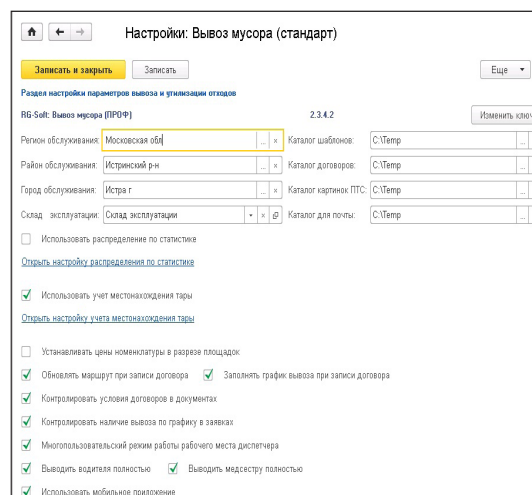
Настройки: Вывоз мусора (стандарт)

Записать и закрыть
Записать
Еще ▾

Раздел настройки параметров вывоза и утилизации отходов

RG-Soft: Вывоз мусора (ПРОФ)
2.3.4.2
Изменить ключ

Регион обслуживания: Московская обл
Каталог шаблонов: C:\Temp

Район обслуживания: Истринский р-н
Каталог договоров: C:\Temp

Город обслуживания: Истра г
Каталог картинок ПТС: C:\Temp

Склад эксплуатации: Склад эксплуатации
Каталог для почты: C:\Temp

Использовать распределение по статистике

Открыть настройку распределения по статистике

Использовать учет местонахождения тары

Открыть настройку учета местонахождения тары

Устанавливать цены номенклатуры в разрезе площадок

Обновлять маршрут при записи договора
Заполнять график вывоза при записи договора

Контролировать условия договоров в документах

Контролировать наличие вывоза по графику в заявках

Многопользовательский режим работы рабочего места диспетчера

Выводить водителя полностью
Выводить медсестру полностью

Использовать мобильное приложение